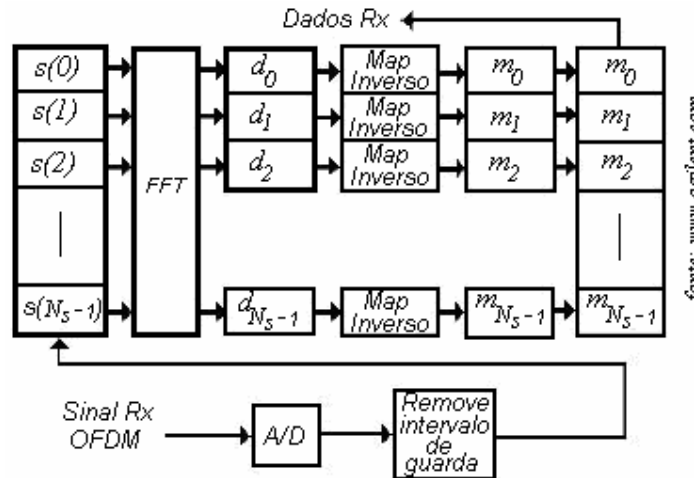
Dados Rx

$s(0)$
$s(1)$
$s(2)$
$s(N_S-1)$

FFT

$d_0$
$d_1$
$d_2$
$d_{N_S-1}$

Map Inverso
Map Inverso
Map Inverso
Map Inverso

$m_0$
$m_1$
$m_2$
$m_{N_S-1}$

$m_0$
$m_1$
$m_2$
$m_{N_S-1}$

fonte: www.agilent.com

Sinal Rx OFDM

A/D

Remove intervalo de guarda